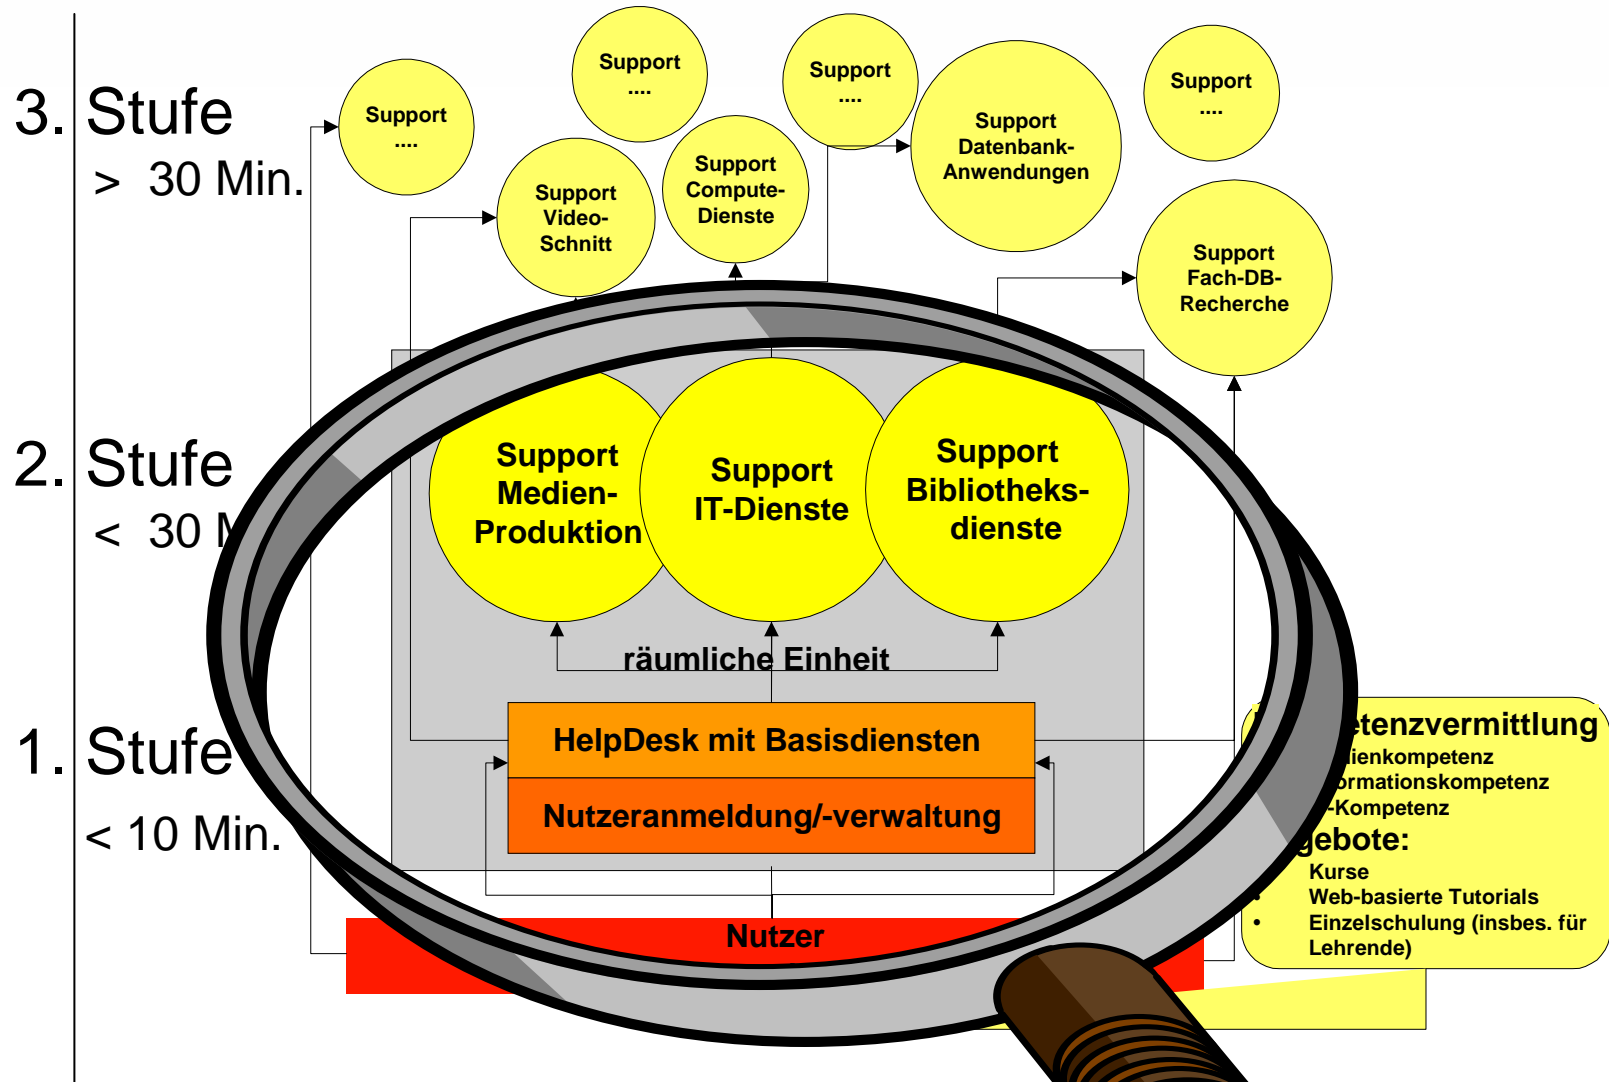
3. Stufe

> 30 Min.

Support ....

Support ....

Support ....

Support ....

Support Video-Schnitt

Support Compute-Dienste

Support Datenbank-Anwendungen

Support Fach-DB-Recherche

2. Stufe

< 30 M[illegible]

Support Medien-Produktion

Support IT-Dienste

Support Bibliotheks-dienste

räumliche Einheit

1. Stufe

< 10 Min.

HelpDesk mit Basisdiensten

Nutzeranmeldung/-verwaltung

Nutzer

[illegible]etenzvermittlung
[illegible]ienkompetenz
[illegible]ormationskompetenz
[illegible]-Kompetenz
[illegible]gebote:
Kurse
• Web-basierte Tutorials
• Einzelschulung (insbes. für Lehrende)